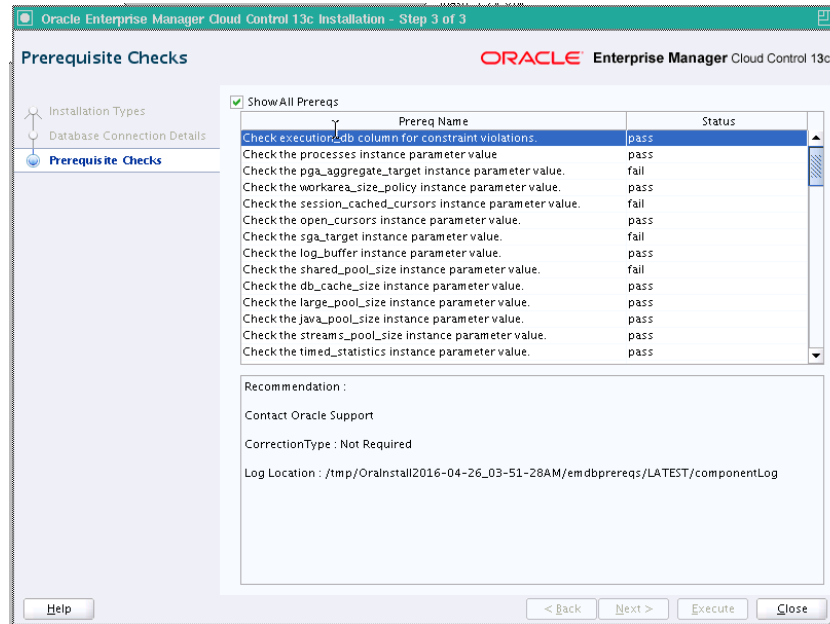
Oracle Enterprise Manager Cloud Control 13c Installation - Step 3 of 3

Prerequisite Checks

ORACLE Enterprise Manager Cloud Control 13c

Installation Types
Database Connection Details
Prerequisite Checks

Show All Prereqs

| Prereq Name | Status |
|---|---|
| Check execution_db column for constraint violations. | pass |
| Check the processes instance parameter value | pass |
| Check the pga_aggregate_target instance parameter value. | fail |
| Check the workarea_size_policy instance parameter value. | pass |
| Check the session_cached_cursors instance parameter value. | fail |
| Check the open_cursors instance parameter value. | pass |
| Check the sga_target instance parameter value. | fail |
| Check the log_buffer instance parameter value. | pass |
| Check the shared_pool_size instance parameter value. | fail |
| Check the db_cache_size instance parameter value. | pass |
| Check the large_pool_size instance parameter value. | pass |
| Check the java_pool_size instance parameter value. | pass |
| Check the streams_pool_size instance parameter value. | pass |
| Check the timed_statistics instance parameter value. | pass |

Recommendation :

Contact Oracle Support

CorrectionType : Not Required

Log Location : /tmp/OraInstall2016-04-26_03-51-28AM/emdbprereqs/LATEST/componentLog

Help

< Back Next > Execute Close